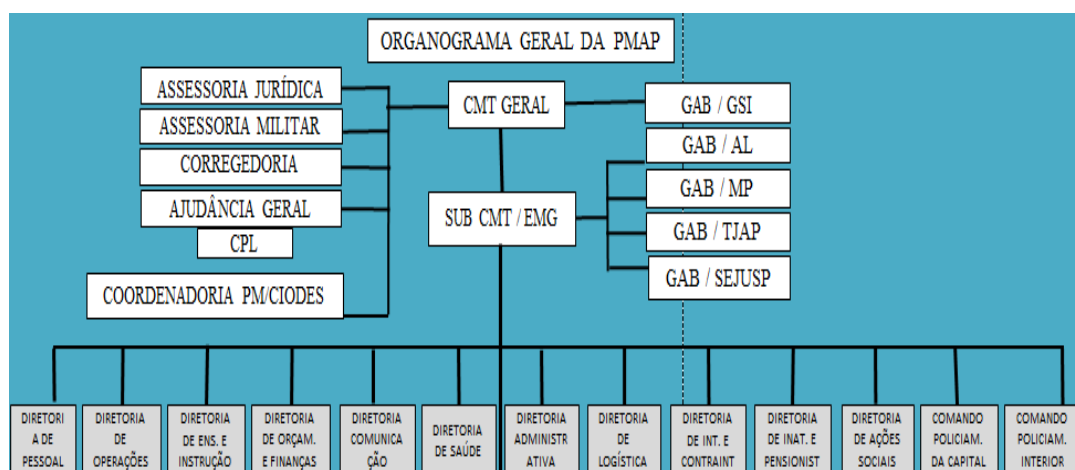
ORGANOGRAMA GERAL DA PMAP

ASSESSORIA JURÍDICA

ASSESSORIA MILITAR

CORREGEDORIA

AJUDÂNCIA GERAL

CPL

COORDENADORIA PM/CIODES

CMT GERAL

SUB CMT / EMG

GAB / GSI

GAB / AL

GAB / MP

GAB / TJAP

GAB / SEJUSP

DIRETORIA DE PESSOAL

DIRETORIA DE OPERAÇÕES

DIRETORIA DE ENS. E INSTRUÇÃO

DIRETORIA DE ORÇAM. E FINANÇAS

DIRETORIA COMUNICAÇÃO

DIRETORIA DE SAÚDE

DIRETORIA ADMINISTRATIVA

DIRETORIA DE LOGÍSTICA

DIRETORIA DE INT. E CONTRAINT

DIRETORIA DE INAT. E PENSIONIST

DIRETORIA DE AÇÕES SOCIAIS

COMANDO POLICIAM. DA CAPITAL

COMANDO POLICIAM. INTERIOR